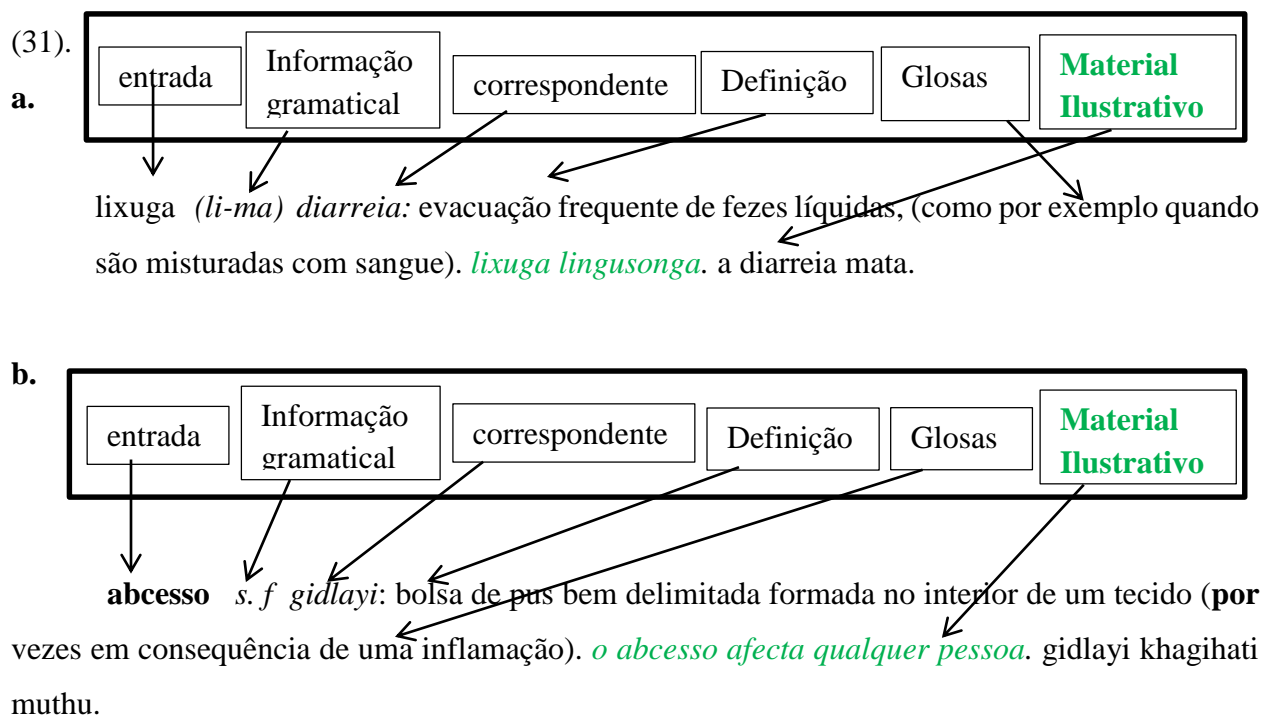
(31).
a.

entrada
Informação gramatical
correspondente
Definição
Glosas
**Material Ilustrativo**

lixuga *(li-ma) diarreia:* evacuação frequente de fezes líquidas, (como por exemplo quando são misturadas com sangue). *lixuga lingusonga.* a diarreia mata.

b.

entrada
Informação gramatical
correspondente
Definição
Glosas
**Material Ilustrativo**

**abcesso** *s. f gidlayi*: bolsa de pus bem delimitada formada no interior de um tecido (**por** vezes em consequência de uma inflamação). *o abcesso afecta qualquer pessoa.* gidlayi khagihati muthu.